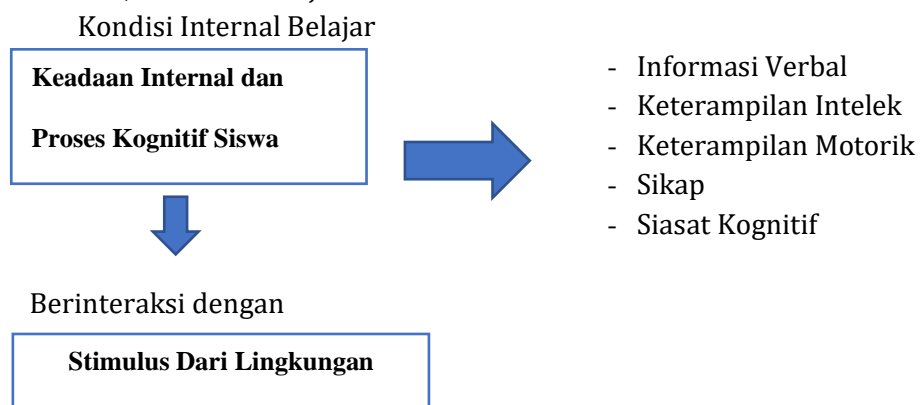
Kondisi Internal Belajar

**Keadaan Internal dan Proses Kognitif Siswa**

- Informasi Verbal
- Keterampilan Intelek
- Keterampilan Motorik
- Sikap
- Siasat Kognitif

Berinteraksi dengan

**Stimulus Dari Lingkungan**